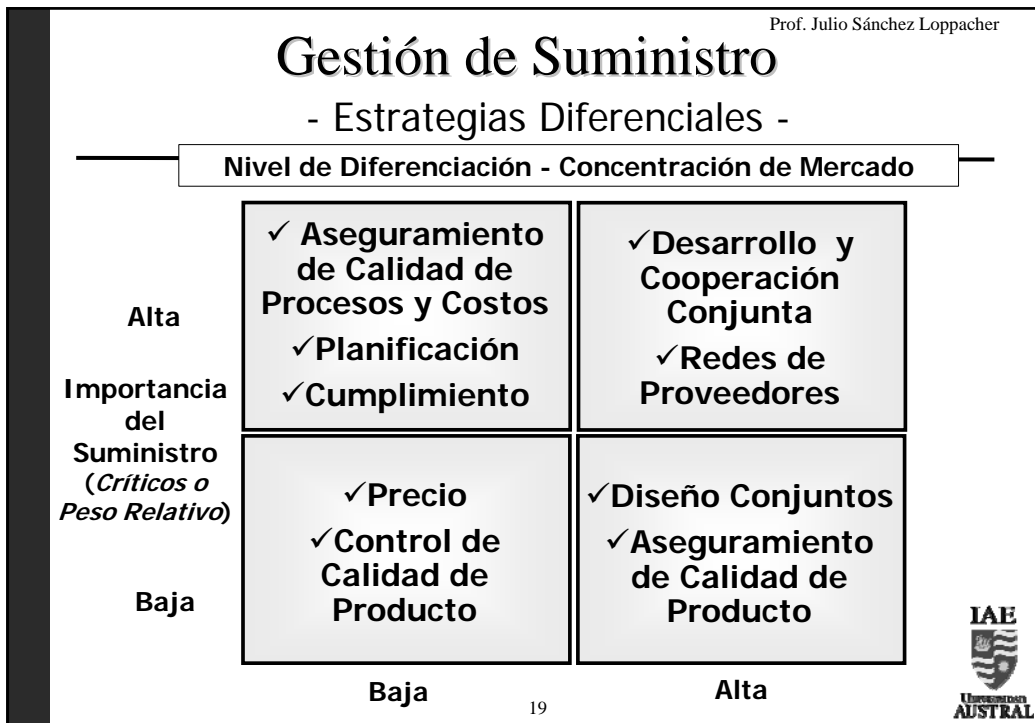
Prof. Julio Sánchez Loppacher

Gestión de Suministro

- Estrategias Diferenciales -

Nivel de Diferenciación - Concentración de Mercado

Alta

Importancia del Suministro (*Críticos o Peso Relativo*)

Baja

| ✓ Aseguramiento de Calidad de Procesos y Costos ✓Planificación ✓Cumplimiento | ✓Desarrollo y Cooperación Conjunta ✓Redes de Proveedores |
|---|---|
| ✓Precio ✓Control de Calidad de Producto | ✓Diseño Conjuntos ✓Aseguramiento de Calidad de Producto |

Baja

19

Alta

IAE

Universidad AUSTRAL